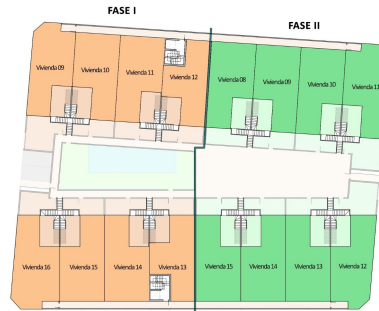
FASE I

FASE II

Vivienda 09

Vivienda 10

Vivienda 11

Vivienda 12

Vivienda 08

Vivienda 09

Vivienda 10

Vivienda 11

Vivienda 16

Vivienda 15

Vivienda 14

Vivienda 13

Vivienda 15

Vivienda 14

Vivienda 13

Vivienda 12